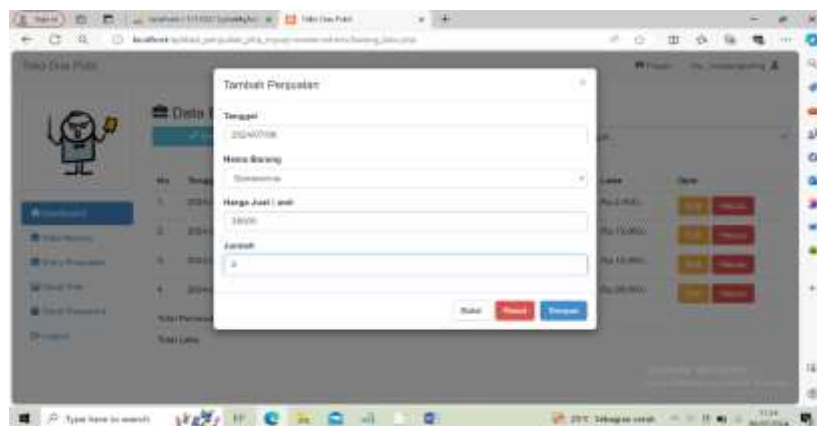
Toko Dua Putri

localhost

Tambah Penjualan

×

Tanggal

2024/07/08

Nama Barang

Harga Jual / unit

Jumlah

Batal

Reset

Simpan

Data

No

1

2

3

4

Laba

Edit

Hapus

Edit

Hapus

Edit

Hapus

Edit

Hapus

Total Laba

Type here to search

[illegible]